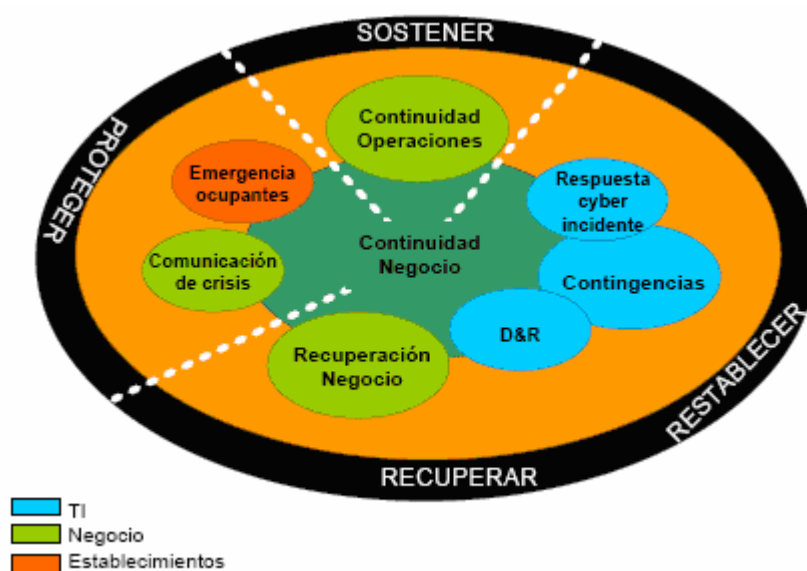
SOSTENER

PROTEGER

RESTABLECER

RECUPERAR

Continuidad Operaciones

Emergencia ocupantes

Respuesta cyber incidente

Continuidad Negocio

Comunicación de crisis

Contingencias

D&R

Recuperación Negocio

TI
Negocio
Establecimientos